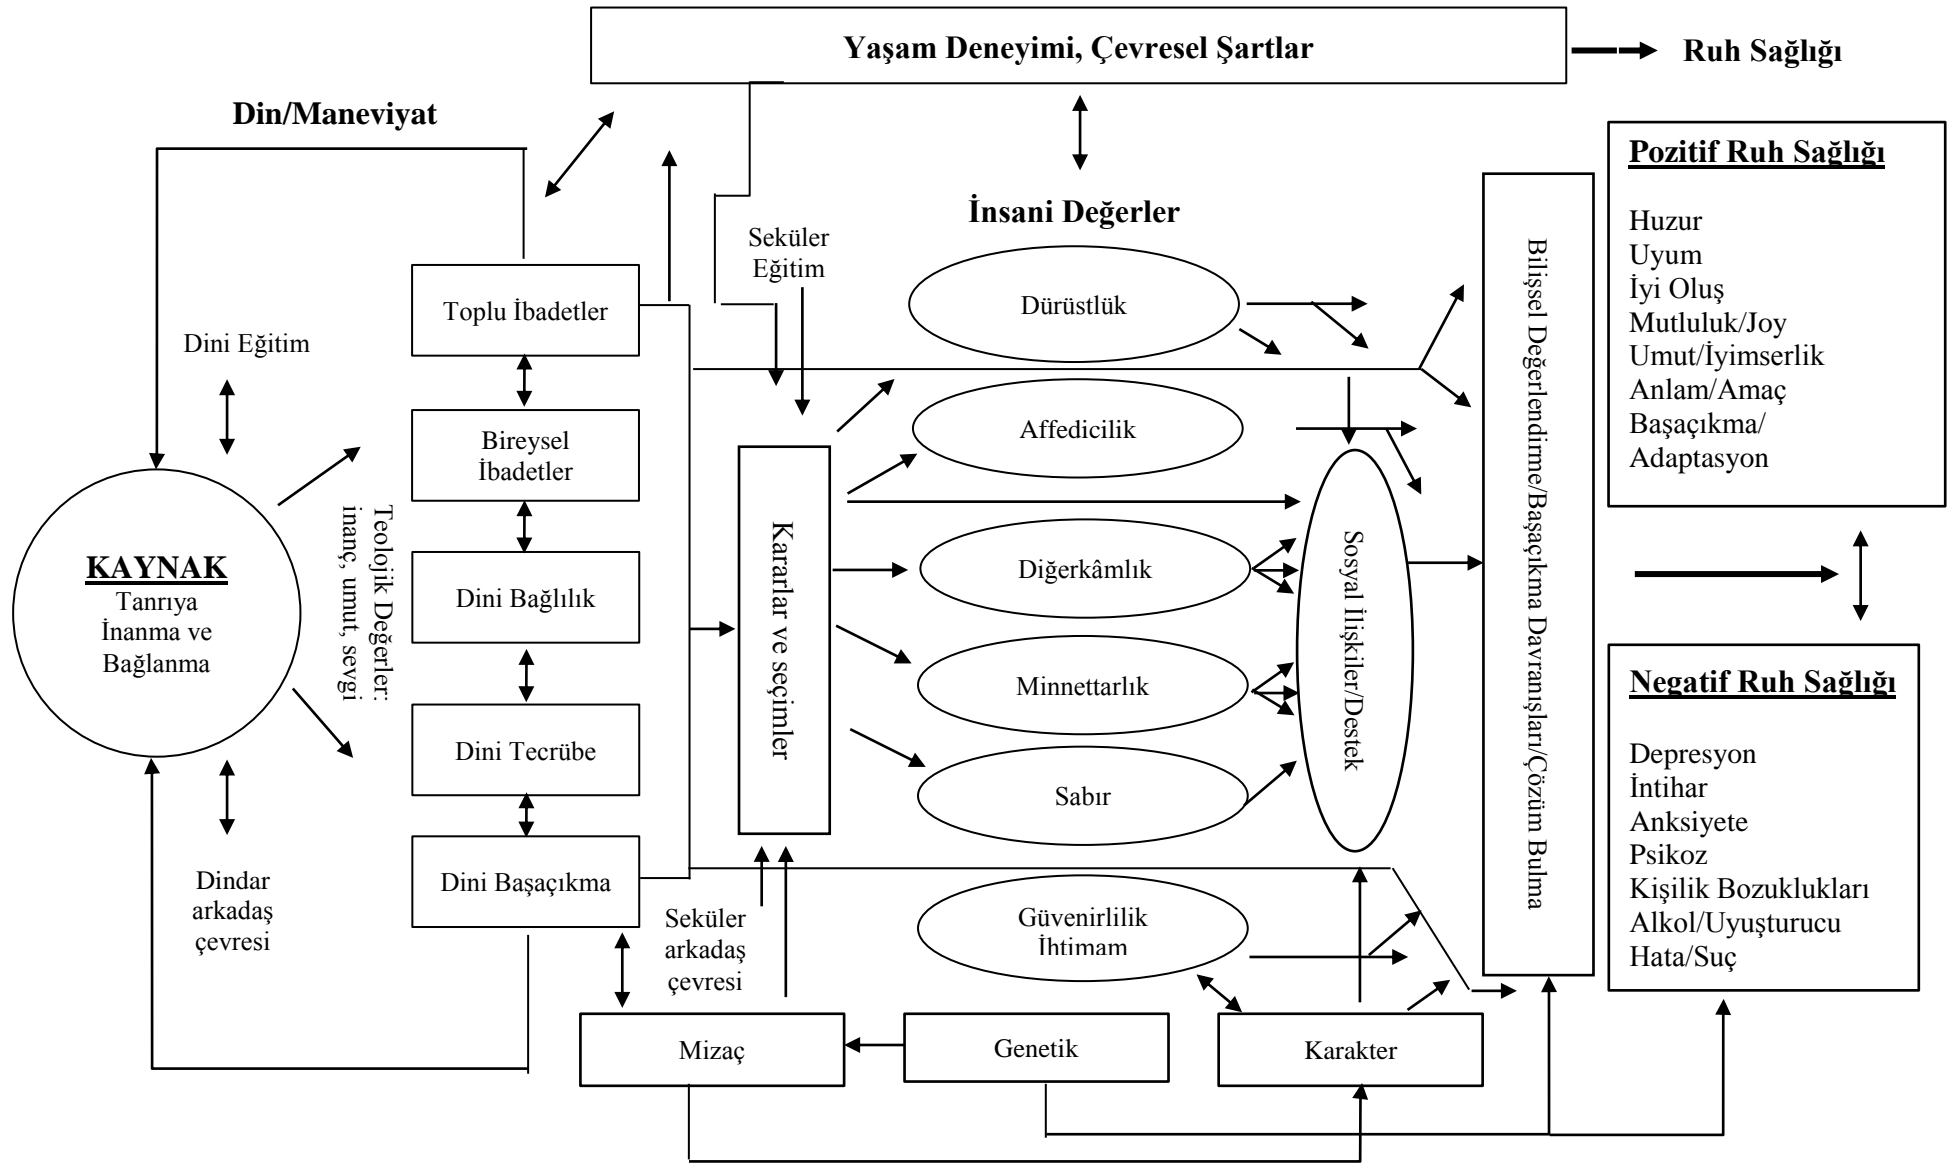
Yaşam Deneyimi, Çevresel Şartlar

Ruh Sağlığı

Din/Maneviyat

KAYNAK
Tanrıya İnanma ve Bağlanma

Dini Eğitim

Teolojik Değerler: inanç, umut, sevgi

Dindar arkadaş çevresi

Toplu İbadetler

Bireysel İbadetler

Dini Bağlılık

Dini Tecrübe

Dini Başaçıkma

Seküler Eğitim

Kararlar ve seçimler

Seküler arkadaş çevresi

İnsani Değerler

Dürüstlük

Affedicilik

Diğerkâmlık

Minnettarlık

Sabır

Güvenirlilik İhtimam

Sosyal İlişkiler/Destek

Bilişsel Değerlendirme/Başaçıkma Davranışları/Çözüm Bulma

Pozitif Ruh Sağlığı

Huzur
Uyum
İyi Oluş
Mutluluk/Joy
Umut/İyimserlik
Anlam/Amaç
Başaçıkma/
Adaptasyon

Negatif Ruh Sağlığı

Depresyon
İntihar
Anksiyete
Psikoz
Kişilik Bozuklukları
Alkol/Uyuşturucu
Hata/Suç

Mizaç

Genetik

Karakter